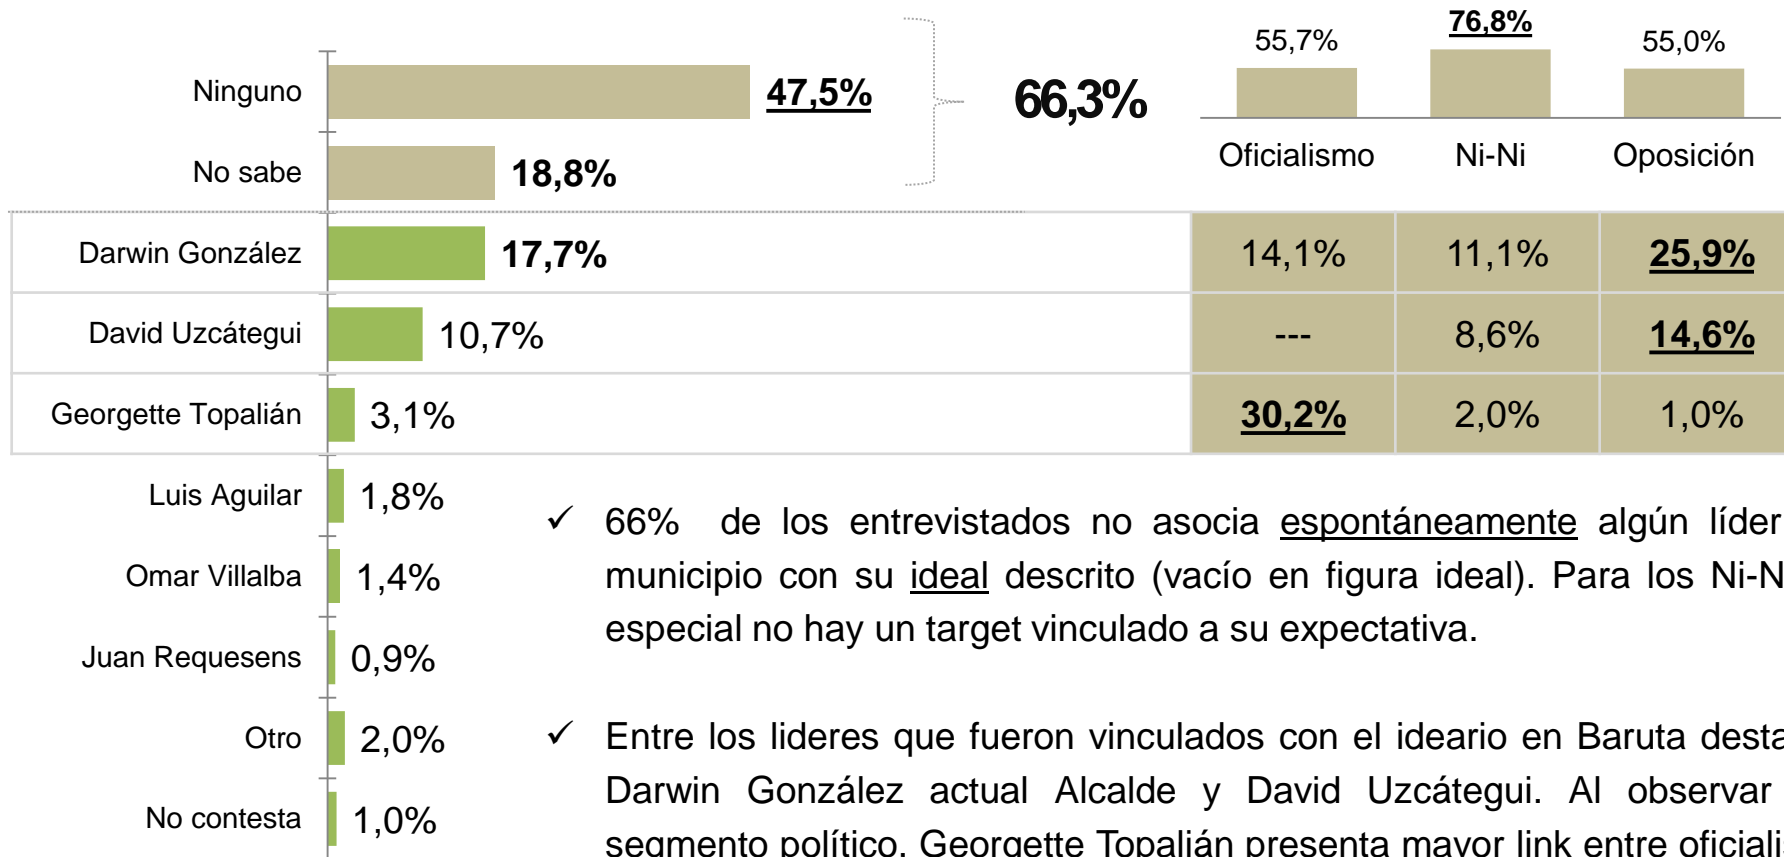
Ninguno 47,5%

No sabe 18,8%

66,3%

55,7% 76,8% 55,0%

Oficialismo Ni-Ni Oposición

| | | | | |
|---|---|---|---|---|
| Darwin González | 17,7% | 14,1% | 11,1% | 25,9% |
| David Uzcátegui | 10,7% | --- | 8,6% | 14,6% |
| Georgette Topalián | 3,1% | 30,2% | 2,0% | 1,0% |

Luis Aguilar 1,8%

Omar Villalba 1,4%

Juan Requesens 0,9%

Otro 2,0%

No contesta 1,0%

✓ 66% de los entrevistados no asocia espontáneamente algún líder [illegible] municipio con su ideal descrito (vacío en figura ideal). Para los Ni-N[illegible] especial no hay un target vinculado a su expectativa.

✓ Entre los lideres que fueron vinculados con el ideario en Baruta desta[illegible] Darwin González actual Alcalde y David Uzcátegui. Al observar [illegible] segmento político, Georgette Topalián presenta mayor link entre oficiali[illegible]